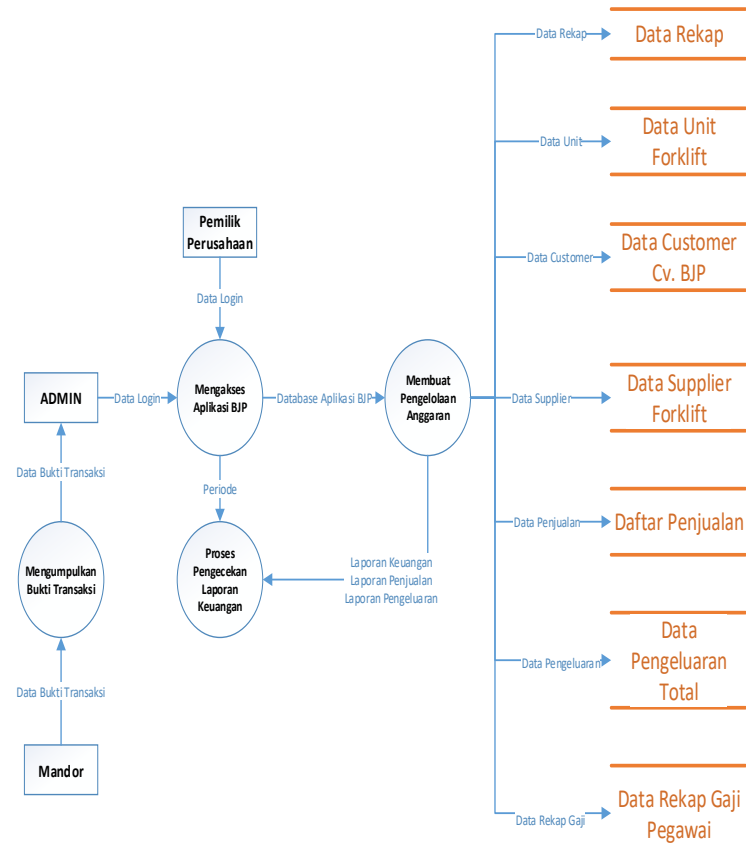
Data Rekap
Data Rekap

Data Unit
Data Unit Forklift

Pemilik Perusahaan

Data Customer
Data Customer Cv. BJP

Data Login

ADMIN
Data Login
Mengakses Aplikasi BJP
Database Aplikasi BJP
Membuat Pengelolaan Anggaran
Data Supplier
Data Supplier Forklift

Data Bukti Transaksi

Periode

Data Penjualan
Daftar Penjualan

Mengumpulkan Bukti Transaksi

Proses Pengecekan Laporan Keuangan

Laporan Keuangan
Laporan Penjualan
Laporan Pengeluaran

Data Pengeluaran
Data Pengeluaran Total

Data Bukti Transaksi

Mandor

Data Rekap Gaji
Data Rekap Gaji Pegawai